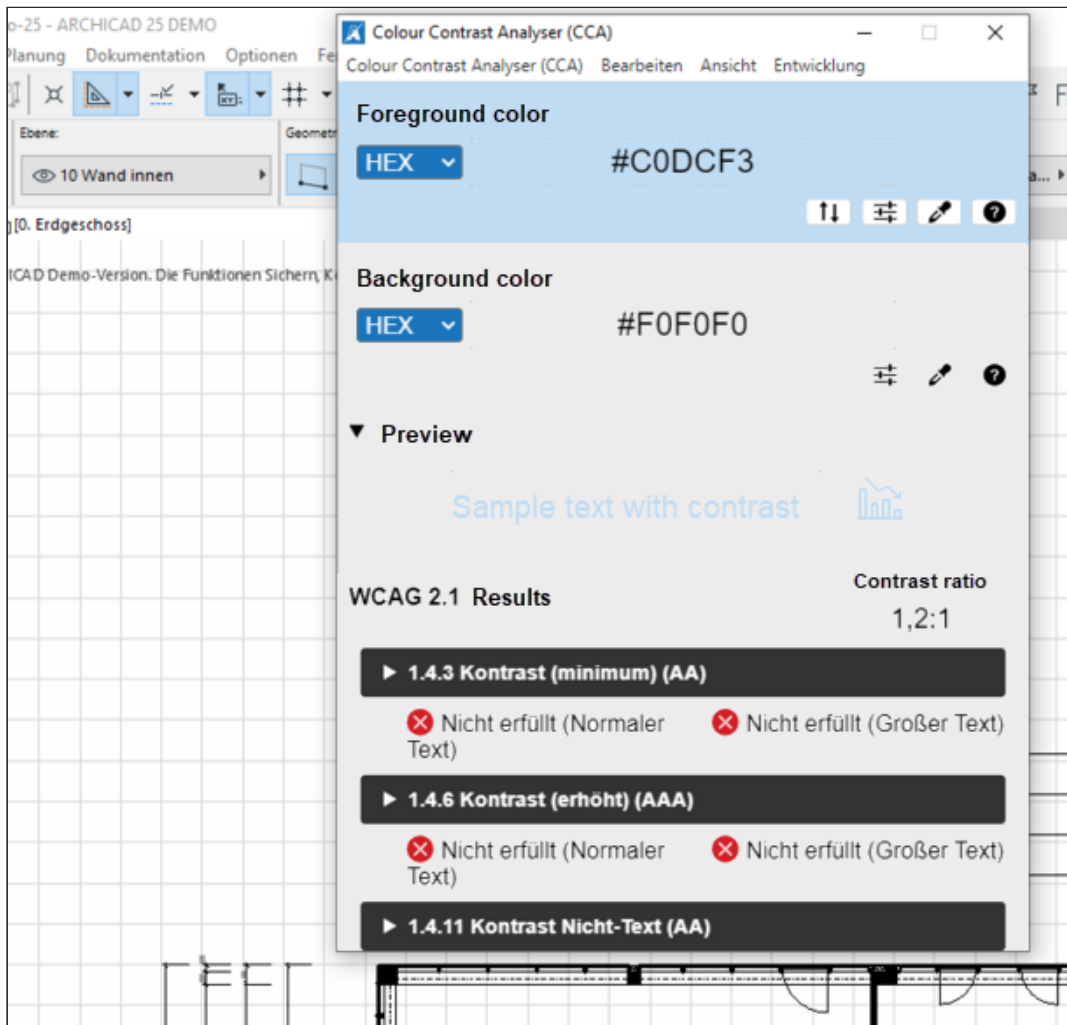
o-25 - ARCHICAD 25 DEMO
Planung Dokumentation Optionen Fe
Ebene:
10 Wand innen
Geometr
[0. Erdgeschoss]
ICAD Demo-Version. Die Funktionen Sichern, K

Colour Contrast Analyser (CCA)
Colour Contrast Analyser (CCA) Bearbeiten Ansicht Entwicklung

Foreground color
HEX
#C0DCF3

Background color
HEX
#F0F0F0

▼ Preview
Sample text with contrast

WCAG 2.1 Results
Contrast ratio
1,2:1

▶ 1.4.3 Kontrast (minimum) (AA)
Nicht erfüllt (Normaler Text)
Nicht erfüllt (Großer Text)

▶ 1.4.6 Kontrast (erhöht) (AAA)
Nicht erfüllt (Normaler Text)
Nicht erfüllt (Großer Text)

▶ 1.4.11 Kontrast Nicht-Text (AA)